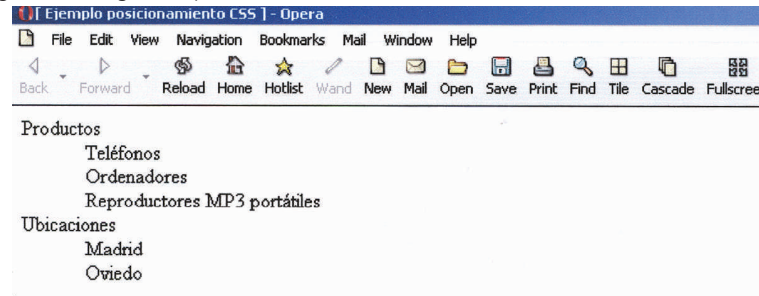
[ Ejemplo posicionamiento CSS ] - Opera

File Edit View Navigation Bookmarks Mail Window Help

Back Forward Reload Home Hotlist Wand New Mail Open Save Print Find Tile Cascade Fullscree

Productos
Teléfonos
Ordenadores
Reproductores MP3 portátiles
Ubicaciones
Madrid
Oviedo